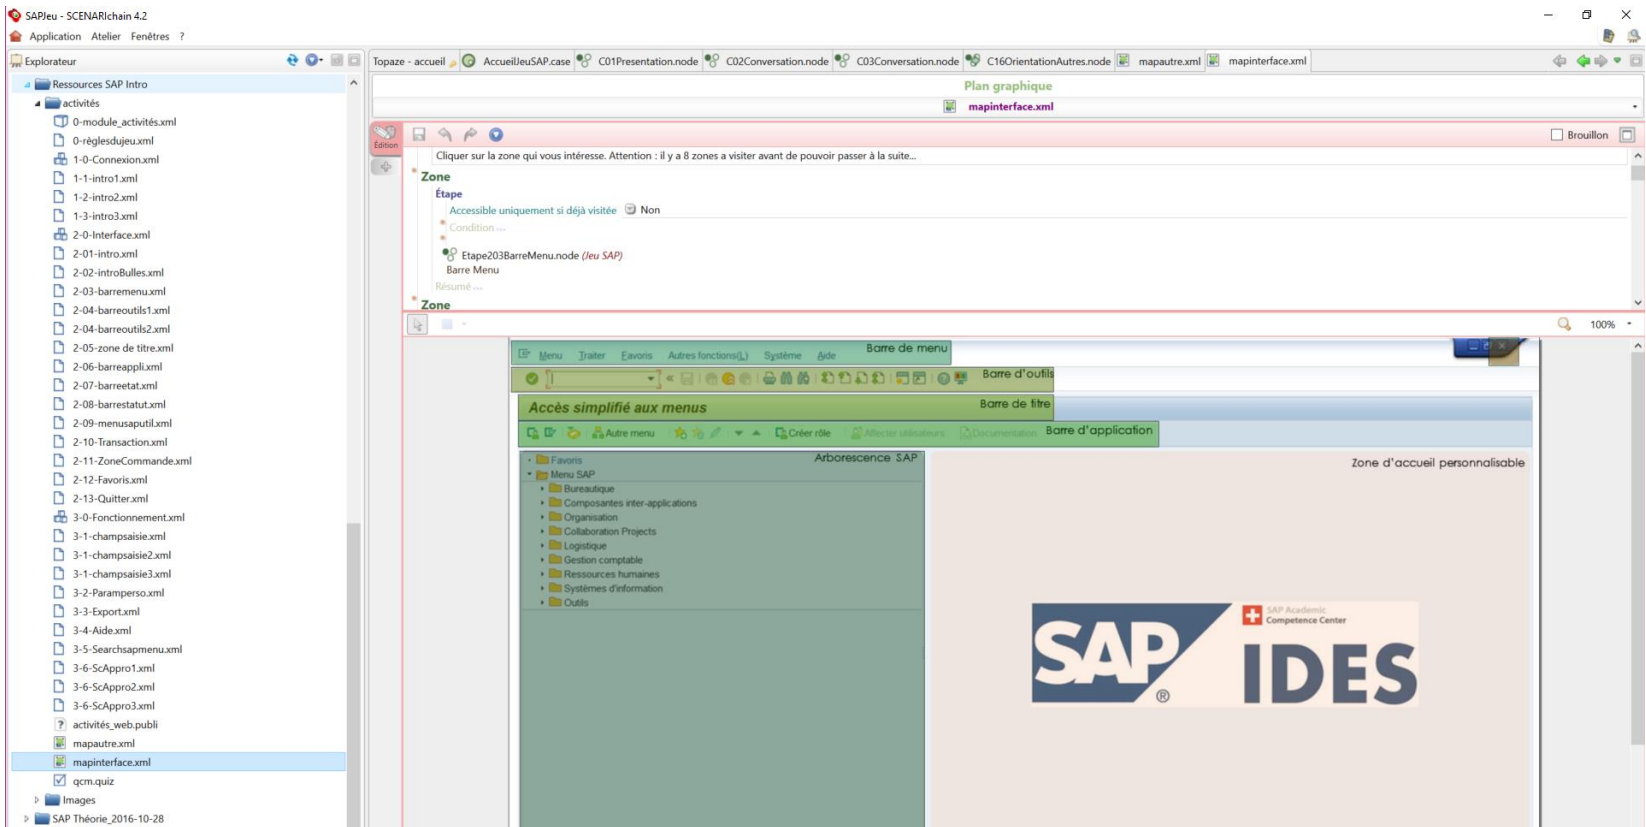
SAPJeu - SCENARIchain 4.2
Application Atelier Fenêtres ?

Explorateur
Ressources SAP Intro
activités
0-module_activités.xml
0-règlesdujeu.xml
1-0-Connexion.xml
1-1-intro1.xml
1-2-intro2.xml
1-3-intro3.xml
2-0-Interface.xml
2-01-intro.xml
2-02-introBulles.xml
2-03-barremenu.xml
2-04-barreoutils1.xml
2-04-barreoutils2.xml
2-05-zone de titre.xml
2-06-barreappli.xml
2-07-barreetat.xml
2-08-barrestatut.xml
2-09-menusaputil.xml
2-10-Transaction.xml
2-11-ZoneCommande.xml
2-12-Favoris.xml
2-13-Quitter.xml
3-0-Fonctionnement.xml
3-1-champsaisie.xml
3-1-champsaisie2.xml
3-1-champsaisie3.xml
3-2-Paramperso.xml
3-3-Export.xml
3-4-Aide.xml
3-5-Searchsapmenu.xml
3-6-ScAppro1.xml
3-6-ScAppro2.xml
3-6-ScAppro3.xml
activités_web.publi
mapautre.xml
mapinterface.xml
qcm.quiz
Images
SAP Théorie_2016-10-28

Topaze - accueil | AccueilJeuSAP.case | C01Presentation.node | C02Conversation.node | C03Conversation.node | C16OrientationAutres.node | mapautre.xml | mapinterface.xml

Plan graphique
mapinterface.xml

Edition
Brouillon

Cliquer sur la zone qui vous intéresse. Attention : il y a 8 zones a visiter avant de pouvoir passer à la suite...
Zone
Étape
Accessible uniquement si déjà visitée Non
Condition ...
Etape203BarreMenu.node (Jeu SAP)
Barre Menu
Résumé ...
Zone

100%

Menu Traiter Favoris Autres fonctions(L) Système Aide
Barre de menu
Barre d'outils
Accès simplifié aux menus
Barre de titre
Autre menu Créer rôle Affecter utilisateurs Documentation
Barre d'application
Favoris
Menu SAP
Bureautique
Composantes inter-applications
Organisation
Collaboration Projects
Logistique
Gestion comptable
Ressources humaines
Systèmes d'information
Outils
Arborescence SAP
Zone d'accueil personnalisable
SAP Academic Competence Center
SAP ®
IDES